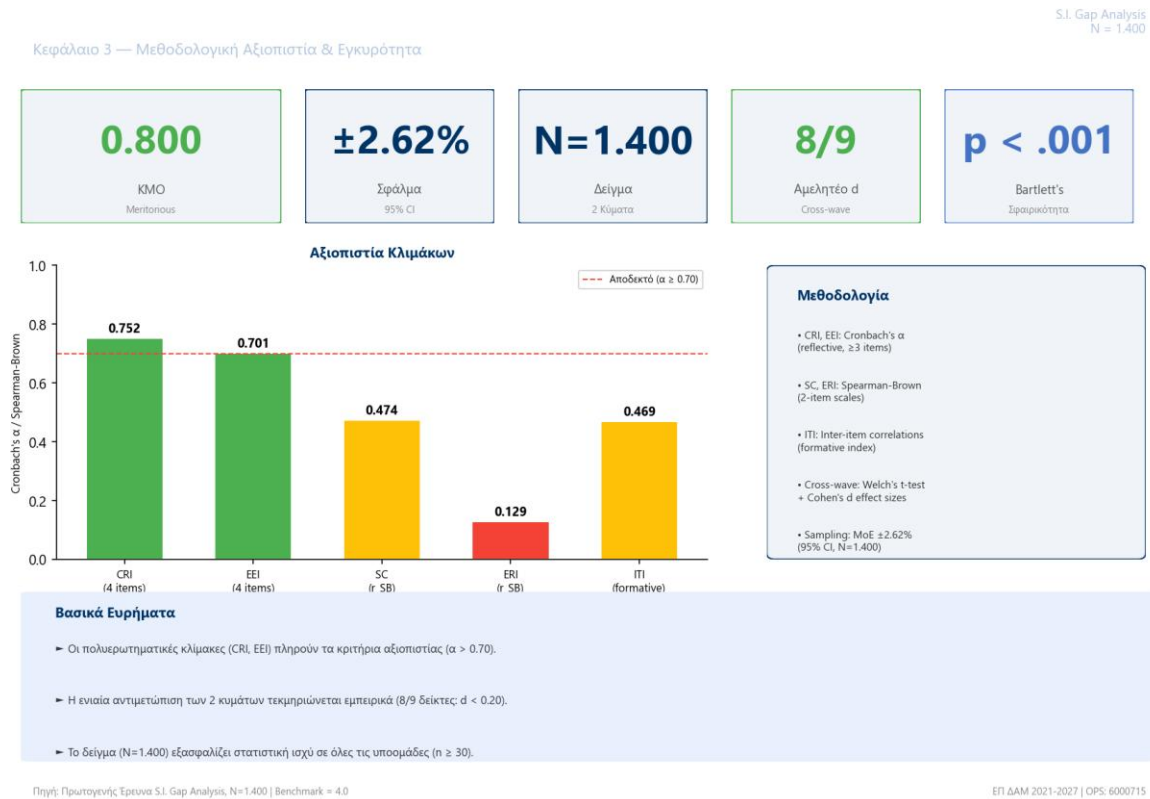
S.I. Gap Analysis
N = 1.400

Κεφάλαιο 3 — Μεθοδολογική Αξιοπιστία & Εγκυρότητα

0.800
KMO
Meritorious

±2.62%
Σφάλμα
95% CI

N=1.400
Δείγμα
2 Κύματα

8/9
Αμελητέο d
Cross-wave

p < .001
Bartlett's
Σφαιρικότητα

Αξιοπιστία Κλιμάκων

Αποδεκτό (α ≥ 0.70)

Cronbach's α / Spearman-Brown

1.0
0.8
0.6
0.4
0.2
0.0

0.752
0.701
0.474
0.129
0.469

CRI
(4 items)

EEI
(4 items)

SC
(r_SB)

ERI
(r_SB)

ITI
(formative)

Μεθοδολογία

• CRI, EEI: Cronbach's α (reflective, ≥3 items)

• SC, ERI: Spearman-Brown (2-item scales)

• ITI: Inter-item correlations (formative index)

• Cross-wave: Welch's t-test + Cohen's d effect sizes

• Sampling: MoE ±2.62% (95% CI, N=1.400)

Βασικά Ευρήματα

► Οι πολυερωτηματικές κλίμακες (CRI, EEI) πληρούν τα κριτήρια αξιοπιστίας (α > 0.70).

► Η ενιαία αντιμετώπιση των 2 κυμάτων τεκμηριώνεται εμπειρικά (8/9 δείκτες: d < 0.20).

► Το δείγμα (N=1.400) εξασφαλίζει στατιστική ισχύ σε όλες τις υποομάδες (n ≥ 30).

Πηγή: Πρωτογενής Έρευνα S.I. Gap Analysis, N=1.400 | Benchmark = 4.0

ΕΠ ΔΑΜ 2021-2027 | OPS: 6000715